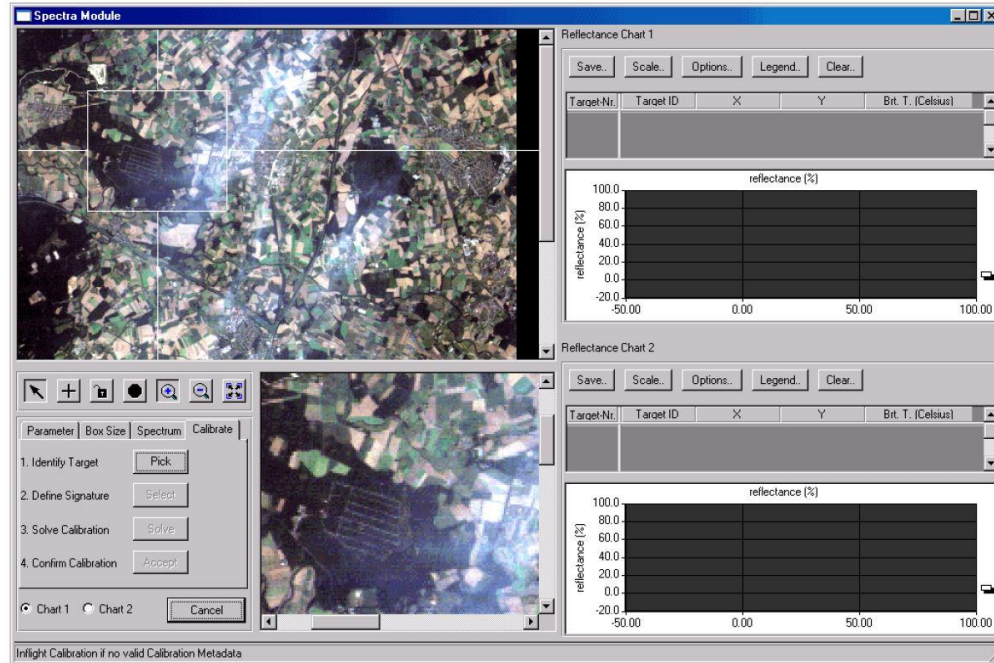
Spectra Module

Reflectance Chart 1

Save.. Scale.. Options.. Legend.. Clear..

| Target-Nr. | Target ID | X | Y | Brt. T. (Celsius) |
|---|---|---|---|---|

reflectance (%)

100.0
80.0
60.0
40.0
20.0
0.0
-20.0

reflectance (%)

-50.00 0.00 50.00 100.00

Reflectance Chart 2

Save.. Scale.. Options.. Legend.. Clear..

| Target-Nr. | Target ID | X | Y | Brt. T. (Celsius) |
|---|---|---|---|---|

reflectance (%)

100.0
80.0
60.0
40.0
20.0
0.0
-20.0

reflectance (%)

-50.00 0.00 50.00 100.00

Parameter Box Size Spectrum Calibrate

1. Identify Target Pick
2. Define Signature Select
3. Solve Calibration Solve
4. Confirm Calibration Accept

Chart 1 Chart 2 Cancel

Inflight Calibration if no valid Calibration Metadata